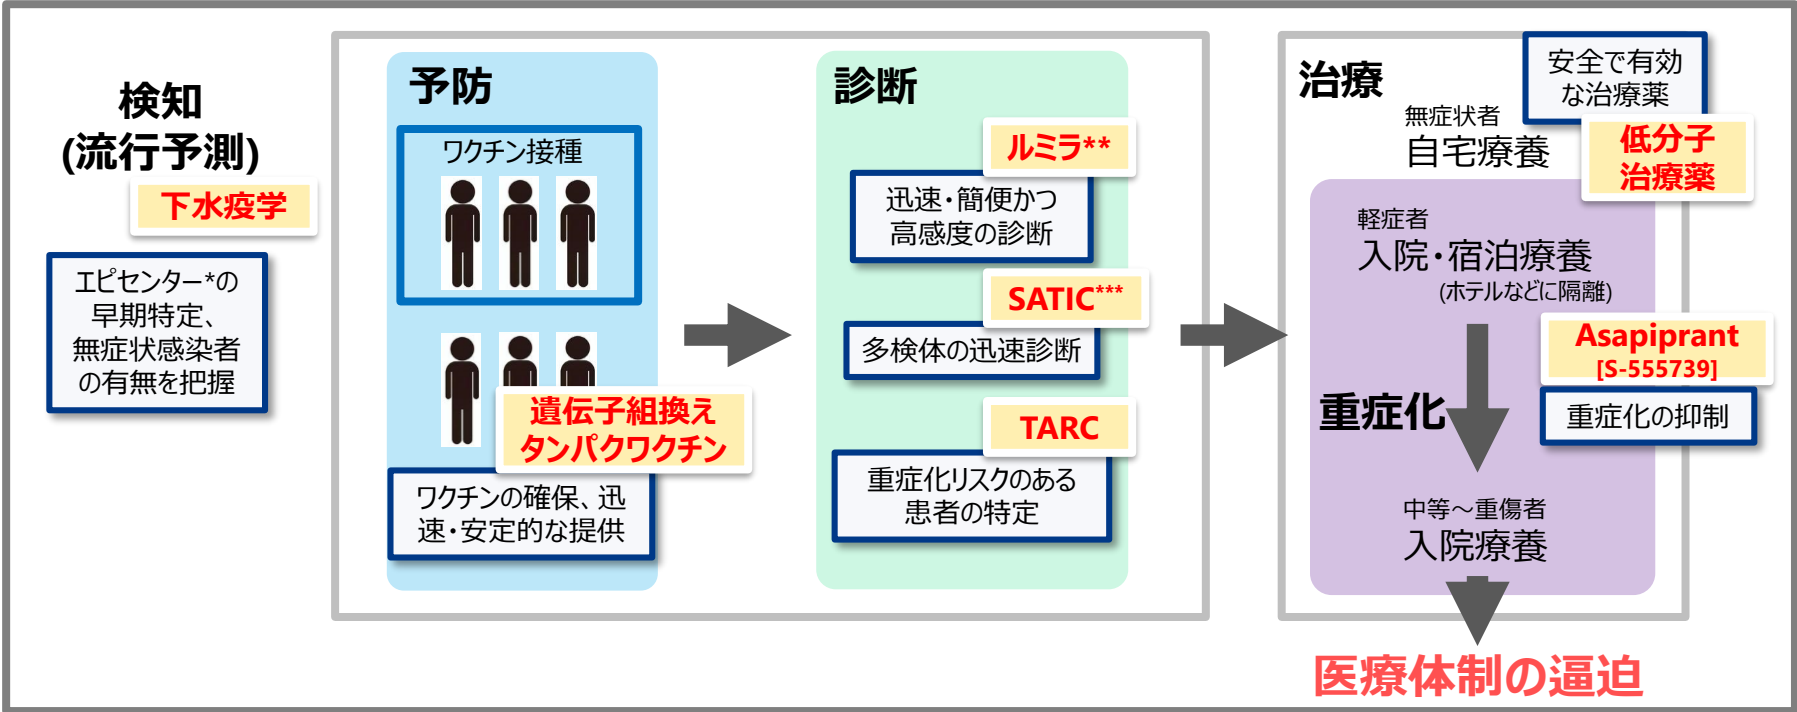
検知
(流行予測)

下水疫学

エピセンター*の早期特定、無症状感染者の有無を把握

予防

ワクチン接種

遺伝子組換えタンパクワクチン

ワクチンの確保、迅速・安定的な提供

診断

ルミラ**

迅速・簡便かつ高感度の診断

SATIC***

多検体の迅速診断

TARC

重症化リスクのある患者の特定

治療

安全で有効な治療薬

無症状者
自宅療養

低分子治療薬

軽症者
入院・宿泊療養
(ホテルなどに隔離)

Asapiprant
[S-555739]

重症化の抑制

重症化

中等～重傷者
入院療養

医療体制の逼迫